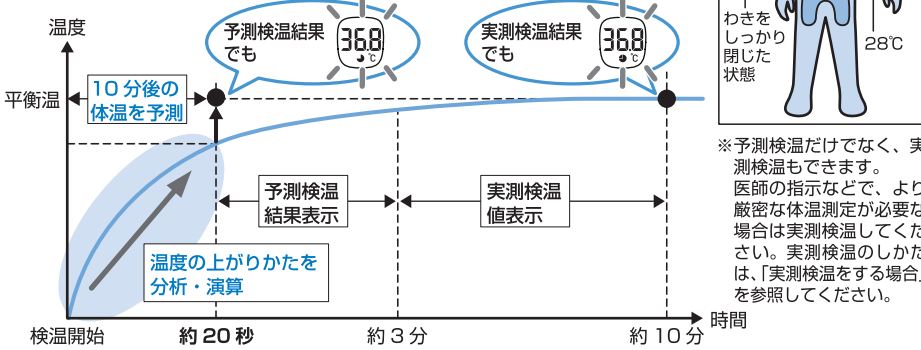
温度

予測検温結果でも

36.8 ℃

実測検温結果でも

36.8 ℃

わきをしっかり閉じた状態

28℃

平衡温

10分後の体温を予測

※予測検温だけでなく、実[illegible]測検温もできます。
医師の指示などで、より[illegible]厳密な体温測定が必要な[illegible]場合は実測検温してくだ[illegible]さい。実測検温のしかた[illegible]は、「実測検温をする場合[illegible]を参照してください。

予測検温結果表示

実測検温値表示

温度の上がりかたを分析・演算

検温開始

約20秒

約3分

約10分

時間